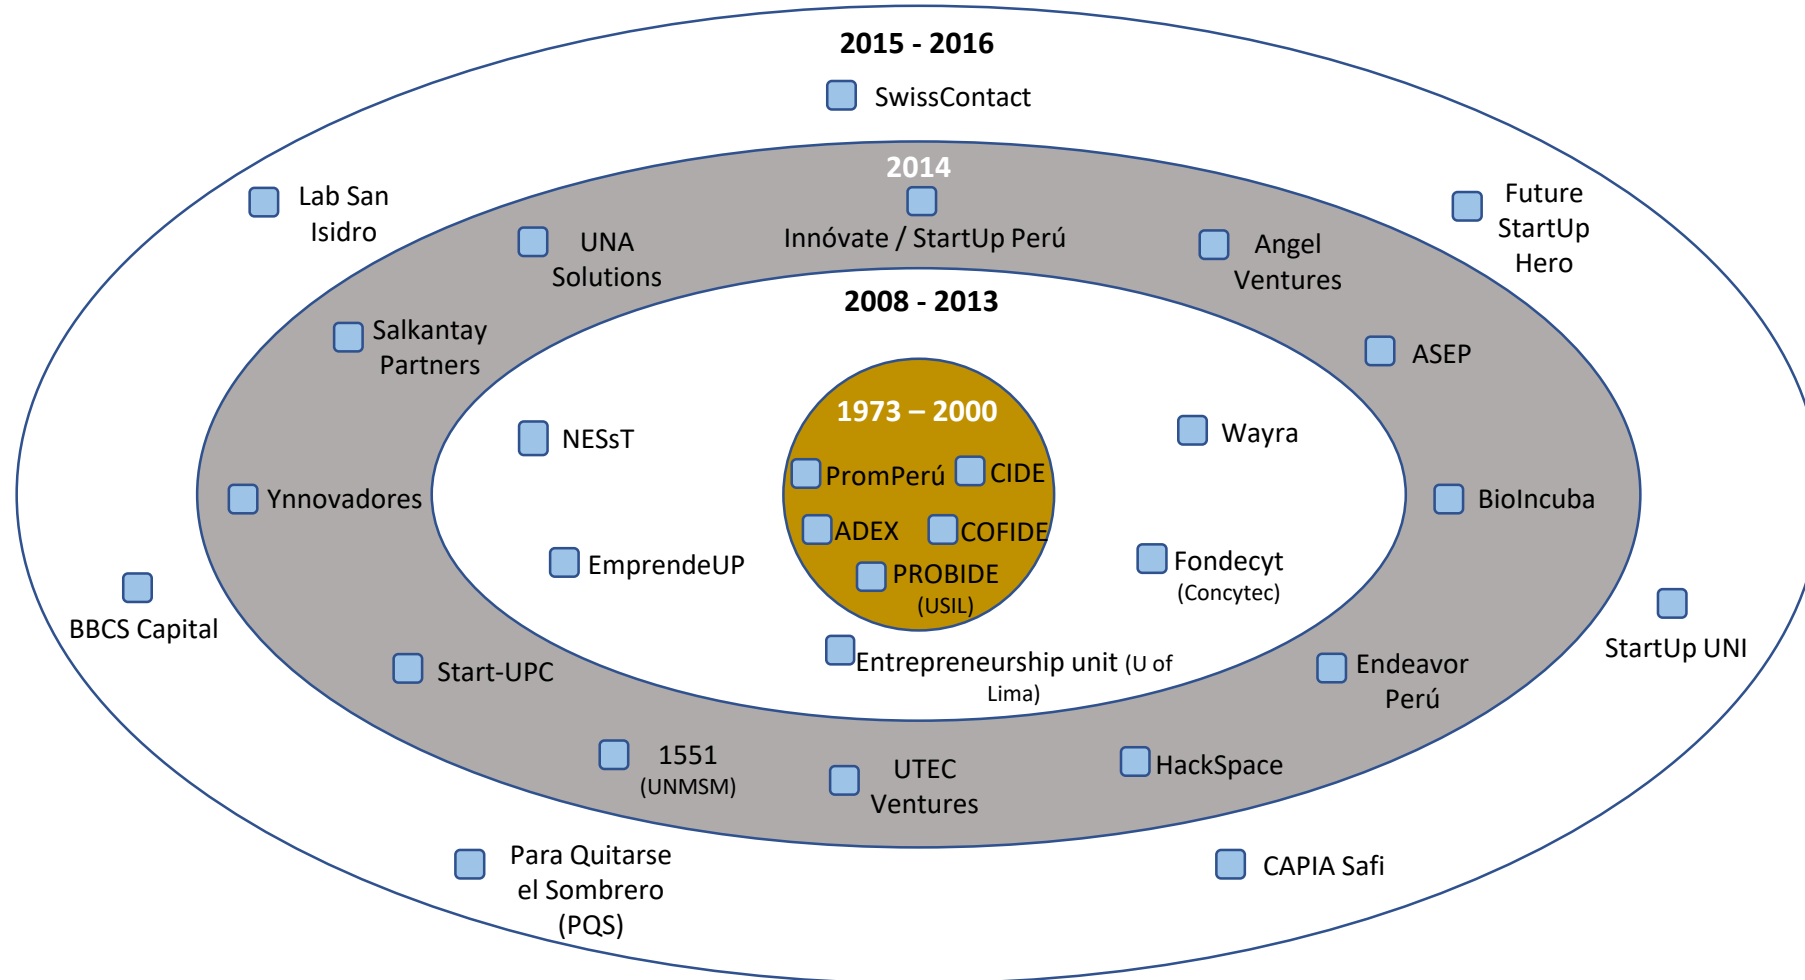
2015 - 2016

SwissContact

Lab San Isidro

Future StartUp Hero

2014

Innóvate / StartUp Perú

UNA Solutions

Angel Ventures

2008 - 2013

Salkantay Partners

ASEP

1973 – 2000

NESsT

Wayra

PromPerú

CIDE

Ynnovadores

BioIncuba

ADEX

COFIDE

EmprendeUP

PROBIDE (USIL)

Fondecyt (Concytec)

BBCS Capital

StartUp UNI

Entrepreneurship unit (U of Lima)

Start-UPC

Endeavor Perú

1551 (UNMSM)

UTEC Ventures

HackSpace

Para Quitarse el Sombrero (PQS)

CAPIA Safi